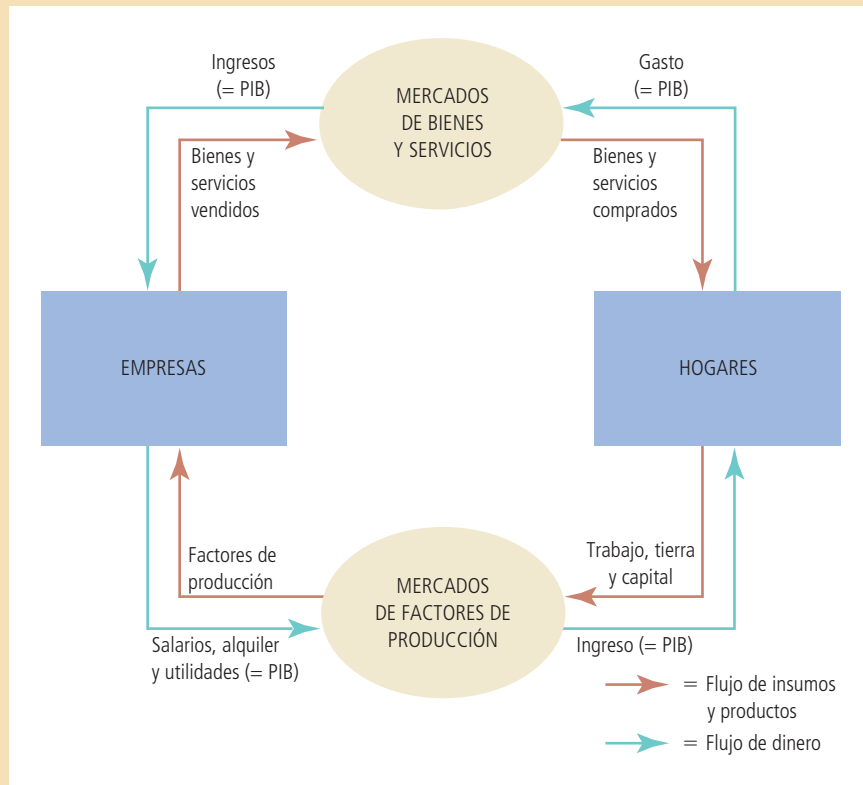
Ingresos
(= PIB)

MERCADOS
DE BIENES
Y SERVICIOS

Gasto
(= PIB)

Bienes y
servicios
vendidos

Bienes y
servicios
comprados

EMPRESAS

HOGARES

Factores de
producción

MERCADOS
DE FACTORES DE
PRODUCCIÓN

Trabajo, tierra
y capital

Salarios, alquiler
y utilidades (= PIB)

Ingreso (= PIB)

= Flujo de insumos
y productos

= Flujo de dinero